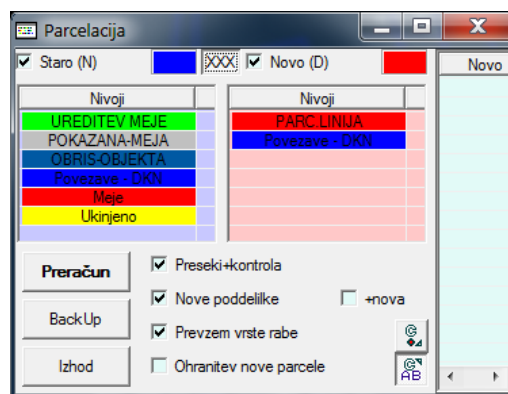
Parcelacija

Staro (N) XXX Novo (D)

Novo

| Nivoji |
|---|
| UREDITEV MEJE |
| POKAZANA-MEJA |
| OBRIS-OBJEKTA |
| Povezave - DKN |
| Meje |
| Ukinjeno |

| Nivoji |
|---|
| PARC.LINIJA |
| Povezave - DKN |

Preračun

BackUp

Izhod

Preseki+kontrola

Nove poddelilke

+nova

Prevzem vrste rabe

Ohranitev nove parcele

AB